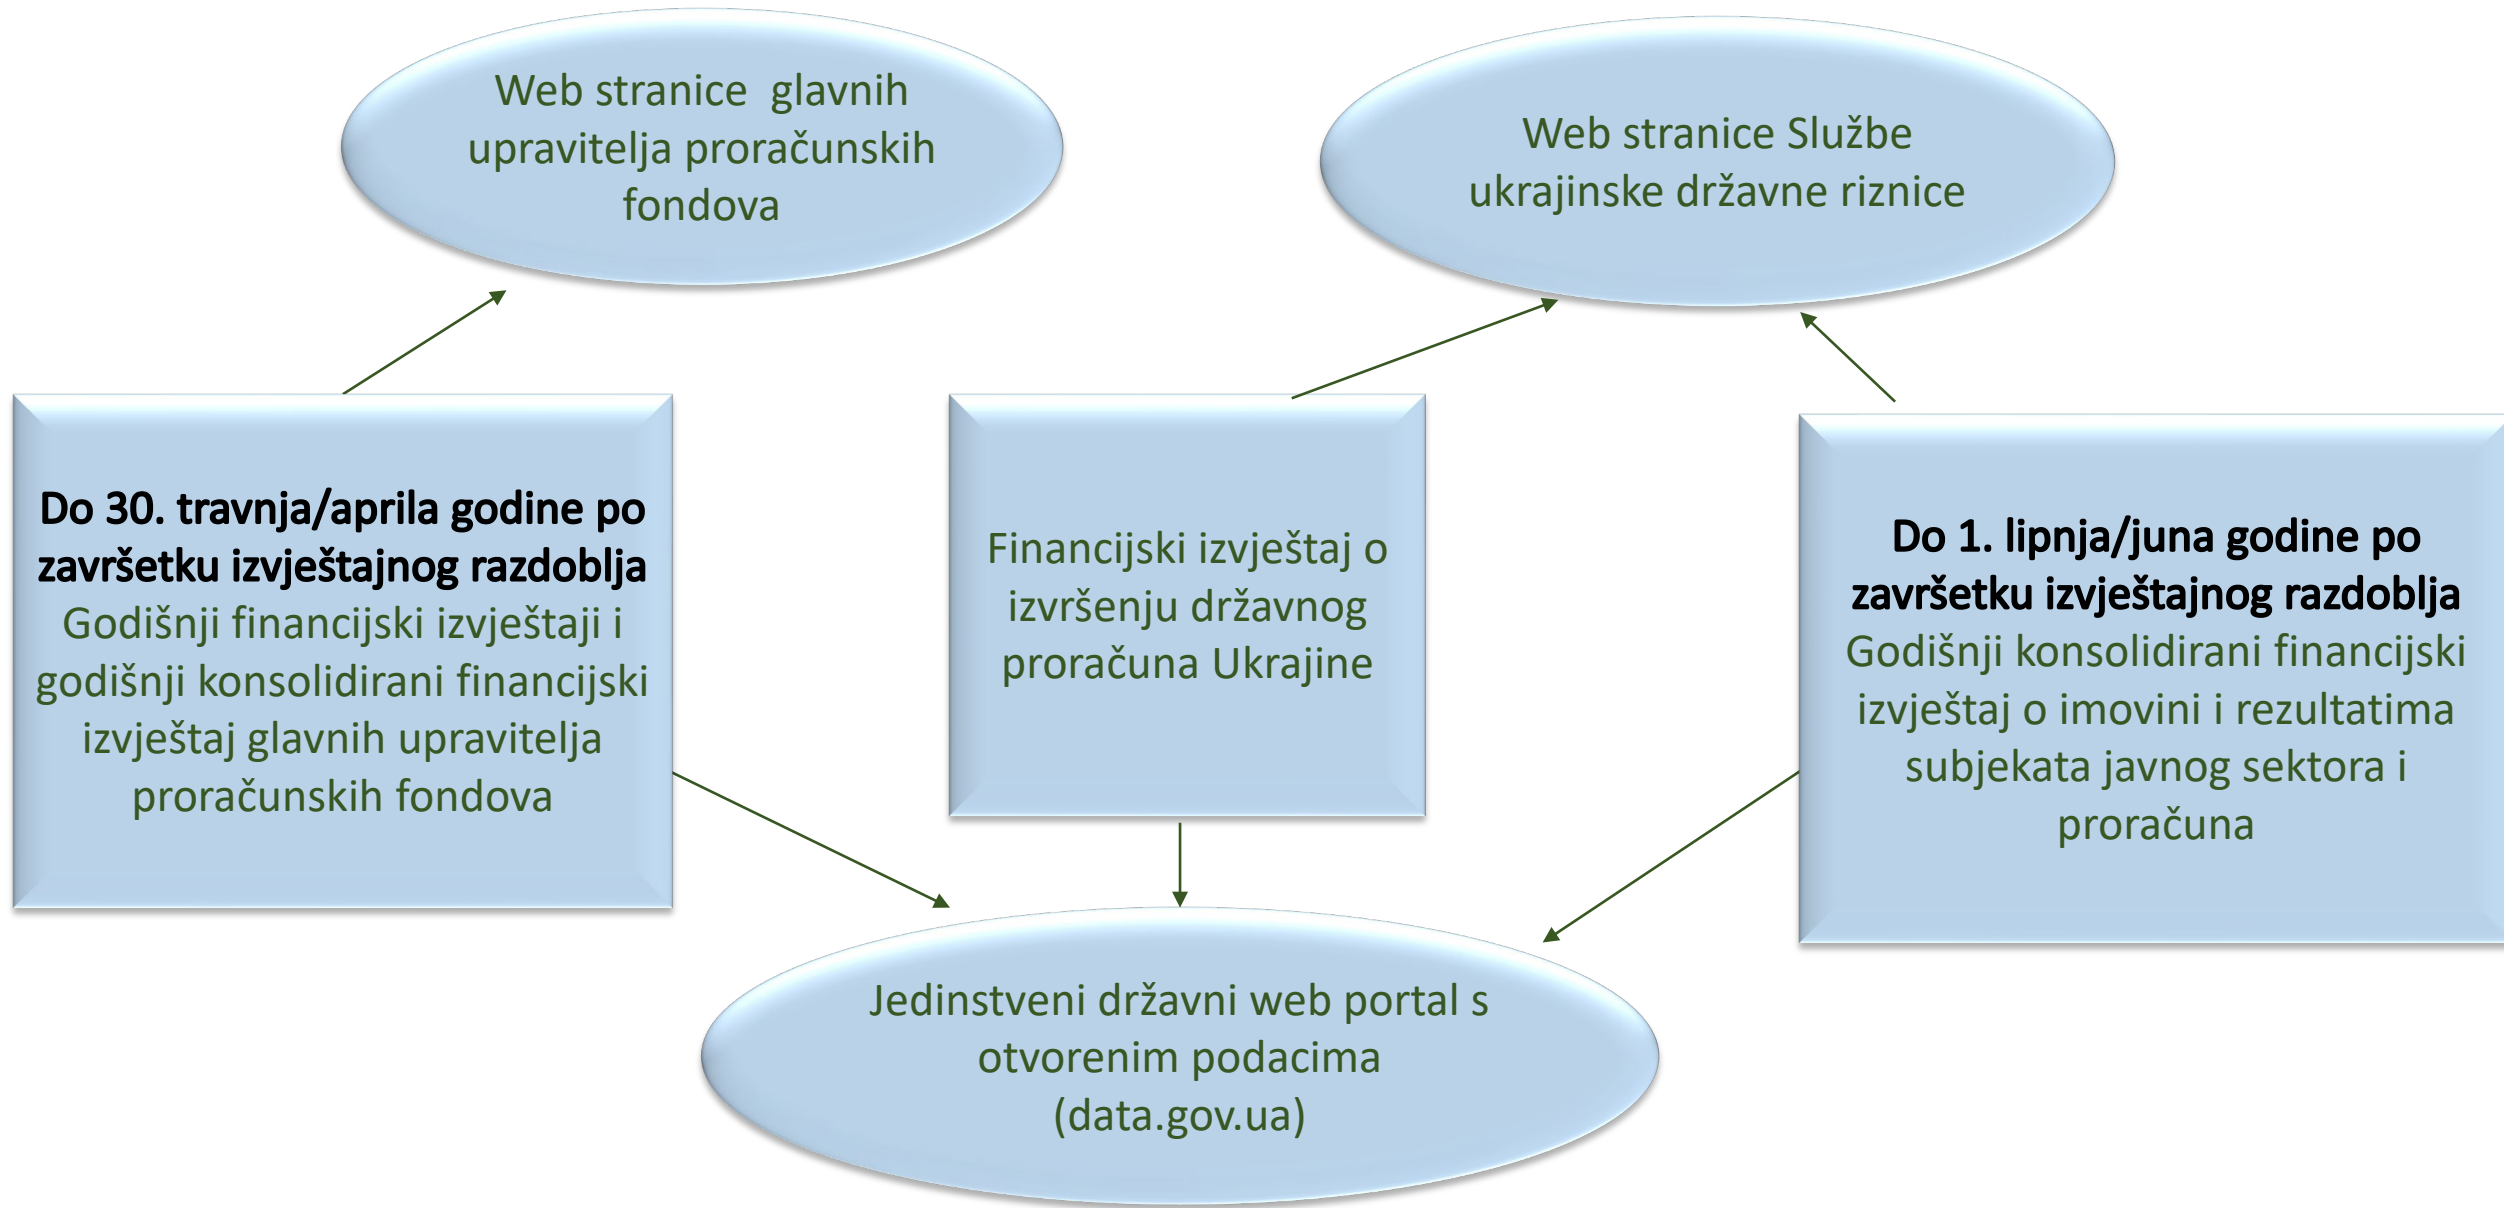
Web stranice glavnih upravitelja proračunskih fondova

Web stranice Službe ukrajinske državne riznice

Do 30. travnja/aprila godine po završetku izvještajnog razdoblja
Godišnji financijski izvještaji i godišnji konsolidirani financijski izvještaj glavnih upravitelja proračunskih fondova

Financijski izvještaj o izvršenju državnog proračuna Ukrajine

Do 1. lipnja/juna godine po završetku izvještajnog razdoblja
Godišnji konsolidirani financijski izvještaj o imovini i rezultatima subjekata javnog sektora i proračuna

Jedinstveni državni web portal s otvorenim podacima (data.gov.ua)